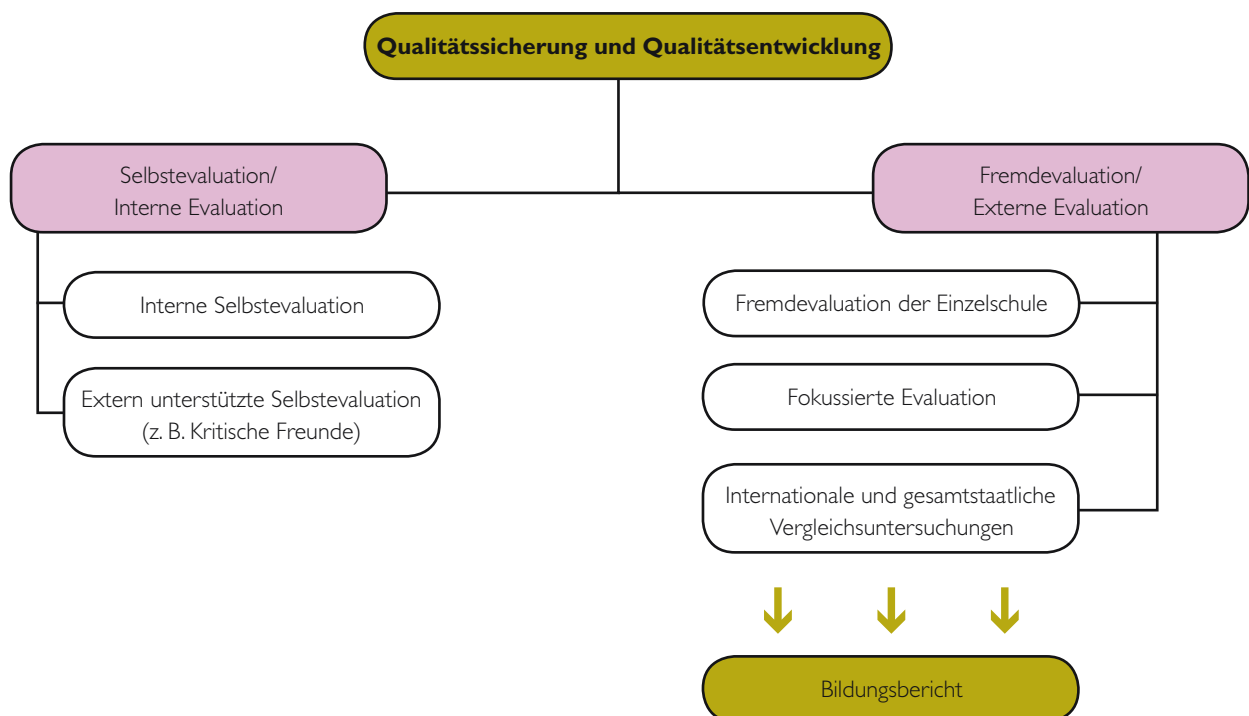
Qualitätssicherung und Qualitätsentwicklung

Selbstevaluation/
Interne Evaluation

Interne Selbstevaluation

Extern unterstützte Selbstevaluation
(z. B. Kritische Freunde)

Fremdevaluation/
Externe Evaluation

Fremdevaluation der Einzelschule

Fokussierte Evaluation

Internationale und gesamtstaatliche
Vergleichsuntersuchungen

Bildungsbericht